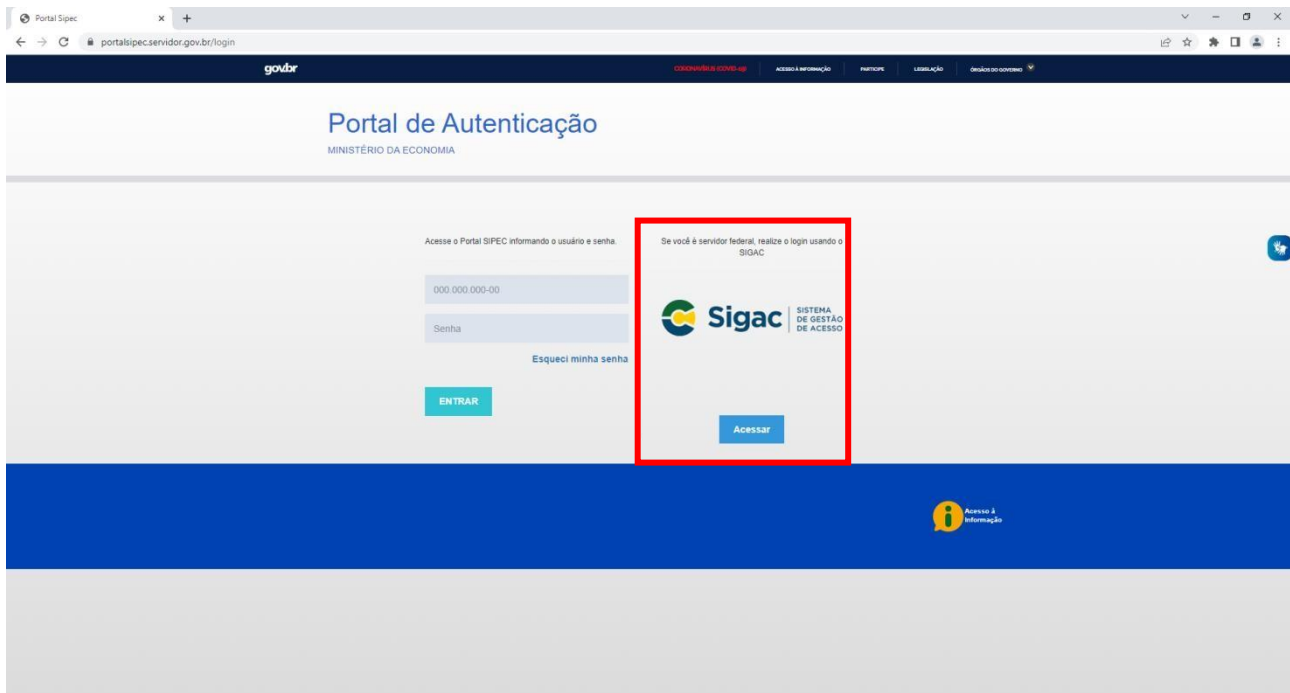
Portal Sipec
portalsipec.servidor.gov.br/login

gov.br
CORONAVÍRUS (COVID-19)
ACESSO À INFORMAÇÃO
PARTICIPE
LEGISLAÇÃO
ÓRGÃOS DO GOVERNO

Portal de Autenticação
MINISTÉRIO DA ECONOMIA

Acesse o Portal SIPEC informando o usuário e senha.

000.000.000-00

Senha

Esqueci minha senha

ENTRAR

Se você é servidor federal, realize o login usando o SIGAC

Sigac | SISTEMA DE GESTÃO DE ACESSO

Acessar

Acesso à Informação